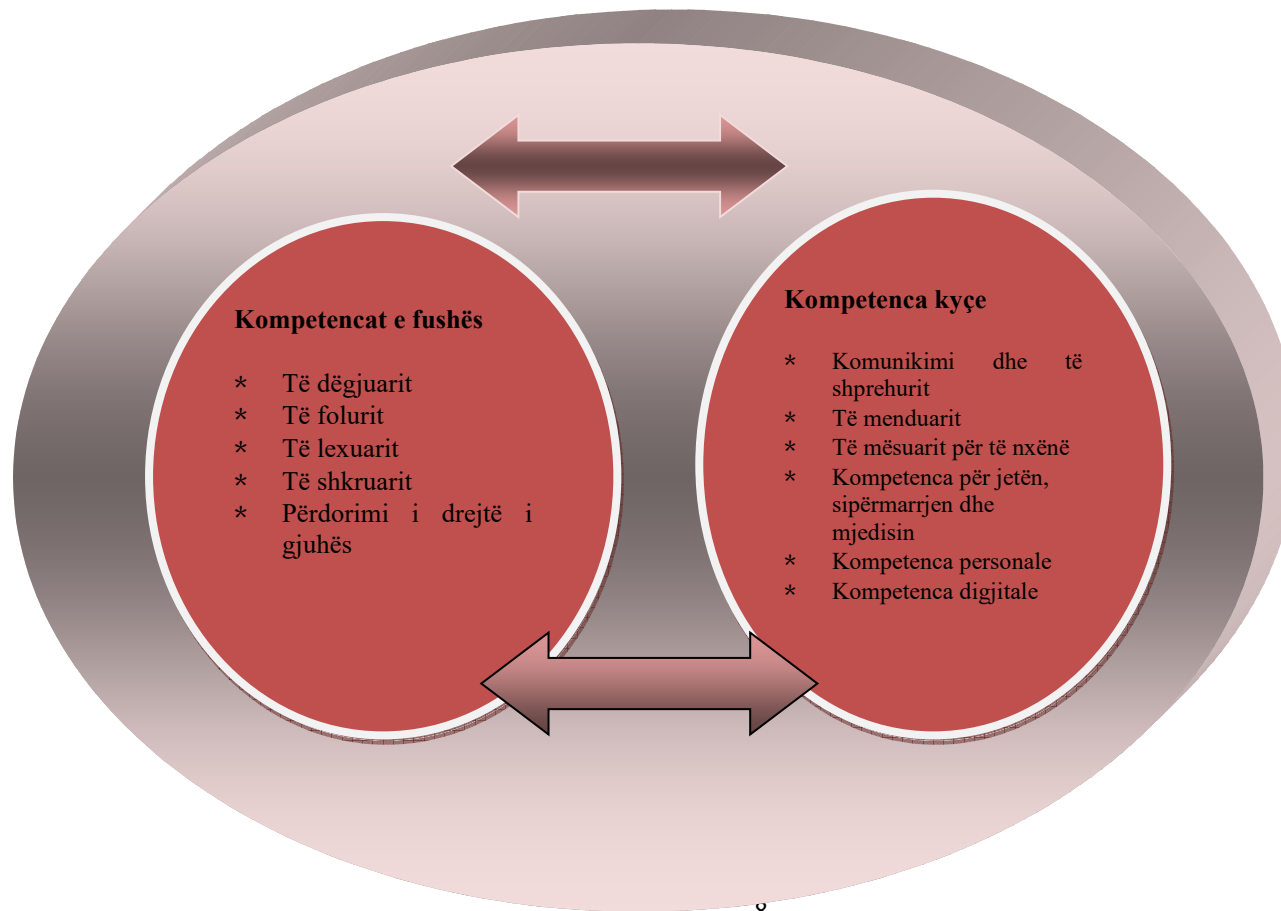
**Kompetencat e fushës**

* Të dëgjuarit
* Të folurit
* Të lexuarit
* Të shkruarit
* Përdorimi i drejtë i gjuhës

**Kompetenca kyçe**

* Komunikimi dhe të shprehurit
* Të menduarit
* Të mësuarit për të nxënë
* Kompetenca për jetën, sipërmarrjen dhe mjedisin
* Kompetenca personale
* Kompetenca digjitale

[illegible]